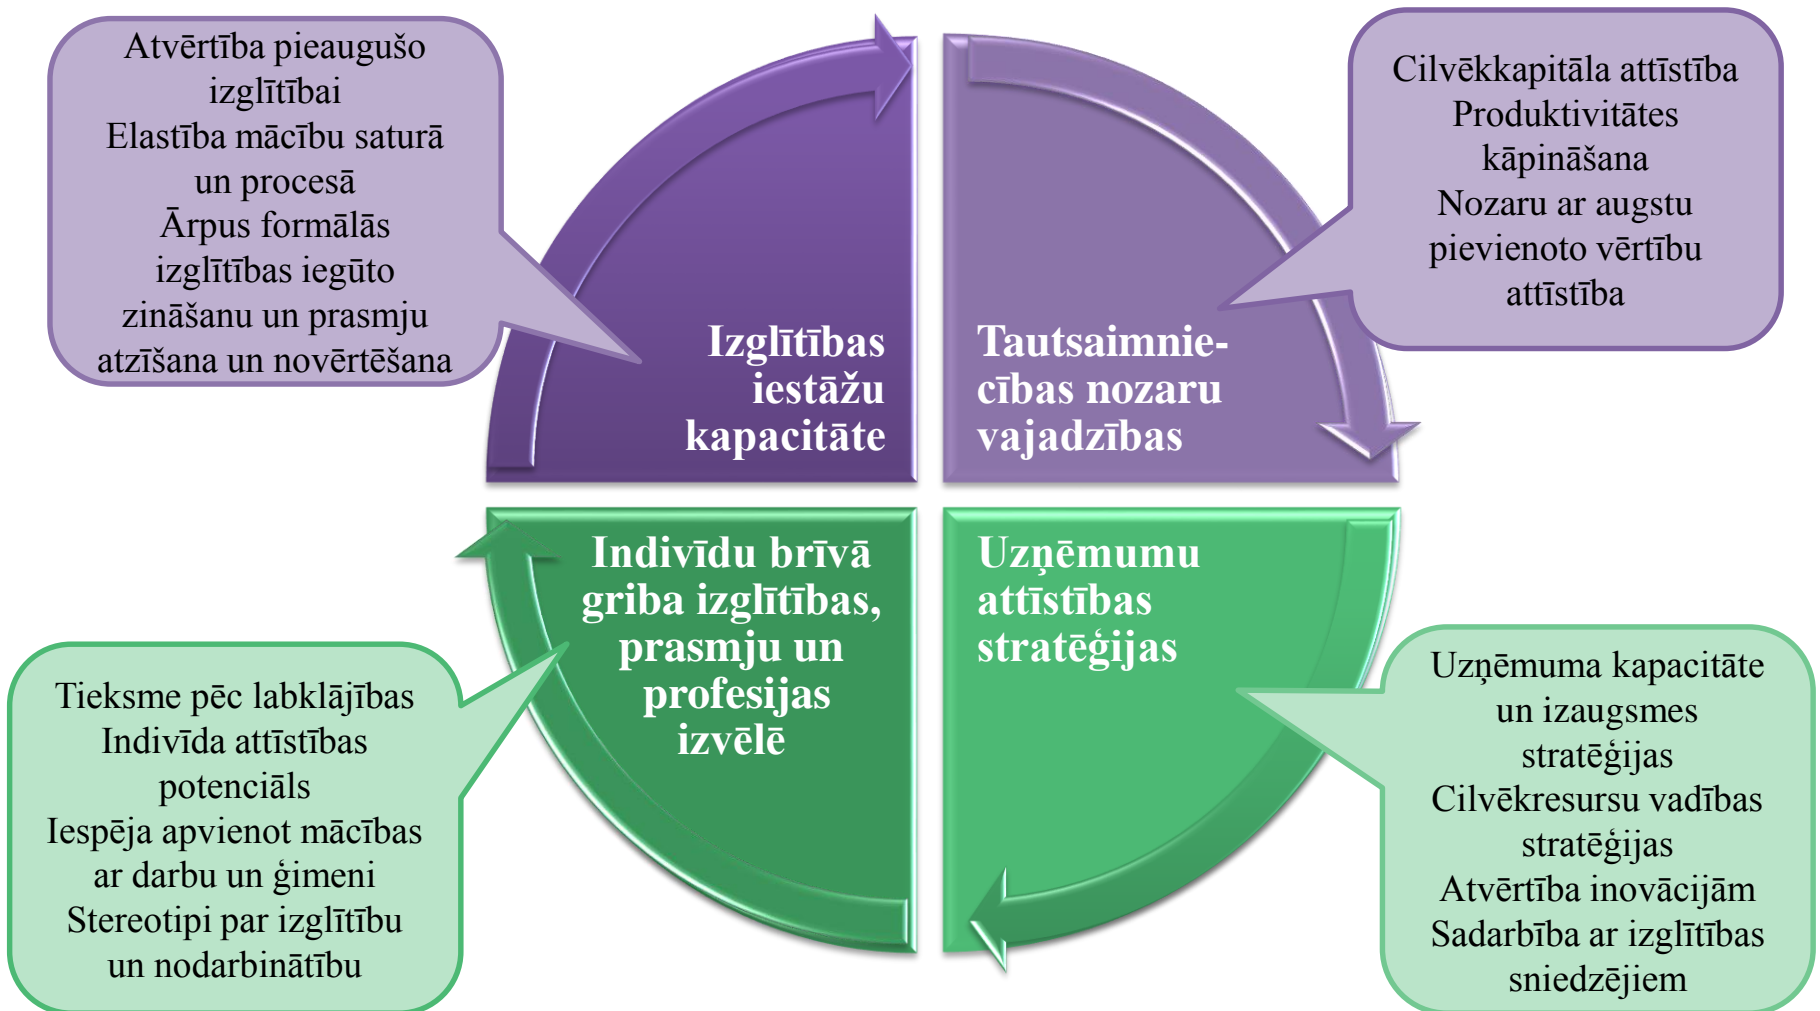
Atvērtība pieaugušo izglītībai
Elastība mācību saturā un procesā
Ārpus formālās izglītības iegūto zināšanu un prasmju atzīšana un novērtēšana

Izglītības iestāžu kapacitāte

Tautsaimniecības nozaru vajadzības

Cilvēkkapitāla attīstība
Produktivitātes kāpināšana
Nozaru ar augstu pievienoto vērtību attīstība

Indivīdu brīvā griba izglītības, prasmju un profesijas izvēlē

Uzņēmumu attīstības stratēģijas

Tieksme pēc labklājības
Indivīda attīstības potenciāls
Iespēja apvienot mācības ar darbu un ģimeni
Stereotipi par izglītību un nodarbinātību

Uzņēmuma kapacitāte un izaugsmes stratēģijas
Cilvēkresursu vadības stratēģijas
Atvērtība inovācijām
Sadarbība ar izglītības sniedzējiem